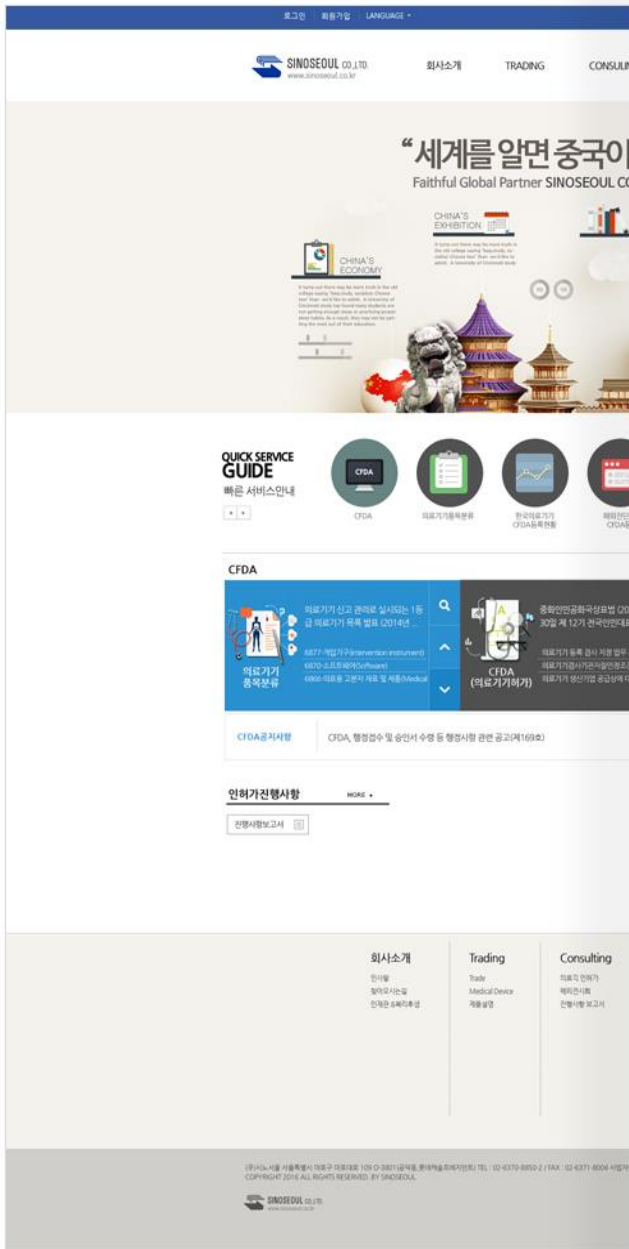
로그인 | 회원가입 | LANGUAGE

SINOSEOUL CO.,LTD.
www.sinoseoul.co.kr

회사소개 TRADING CONSULTIN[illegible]

“세계를 알면 중국이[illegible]
Faithful Global Partner SINOSEOUL C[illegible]

CHINA'S EXHIBITION

CHINA'S ECONOMY

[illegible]

QUICK SERVICE GUIDE
빠른 서비스안내

CFDA
CFDA
의료기기등록분류
한국의료기기 CFDA등록현황
해외전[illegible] CFDA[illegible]

CFDA

의료기기 신고 관리로 실시되는 1등급 의료기기 목록 발표 (2014년 ...
6877-개입기구(intervention instrument)
6870-소프트웨어(Software)
6866-의료용 고분자 재료 및 제품(Medical
의료기기 품목분류

중화인민공화국상표법 (20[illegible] 30일 제 12기 전국인민대표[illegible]
의료기기 등록 검사 지정 업무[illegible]
의료기기검사기관자질인정조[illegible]
의료기기 생산기업 공급상에 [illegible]
CFDA (의료기기허가)

CFDA공지사항 CFDA, 행정접수 및 승인서 수령 등 행정사항 관련 공고(제169호)

인허가진행사항 MORE +
진행사항보고서

회사소개
인사말
찾아오시는길
인재관 & 복리후생

Trading
Trade
Medical Device
제품설명

Consulting
의료기 인허가
해외전시회
진행사항 보고서

(주)시노서울 서울특별시 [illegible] TEL : 02-6370-8850 / FAX : 02-6371-8004 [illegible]
COPYRIGHT 2016 ALL RIGHTS RESERVED. BY SINOSEOUL

SINOSEOUL CO.,LTD.
www.sinoseoul.co.kr